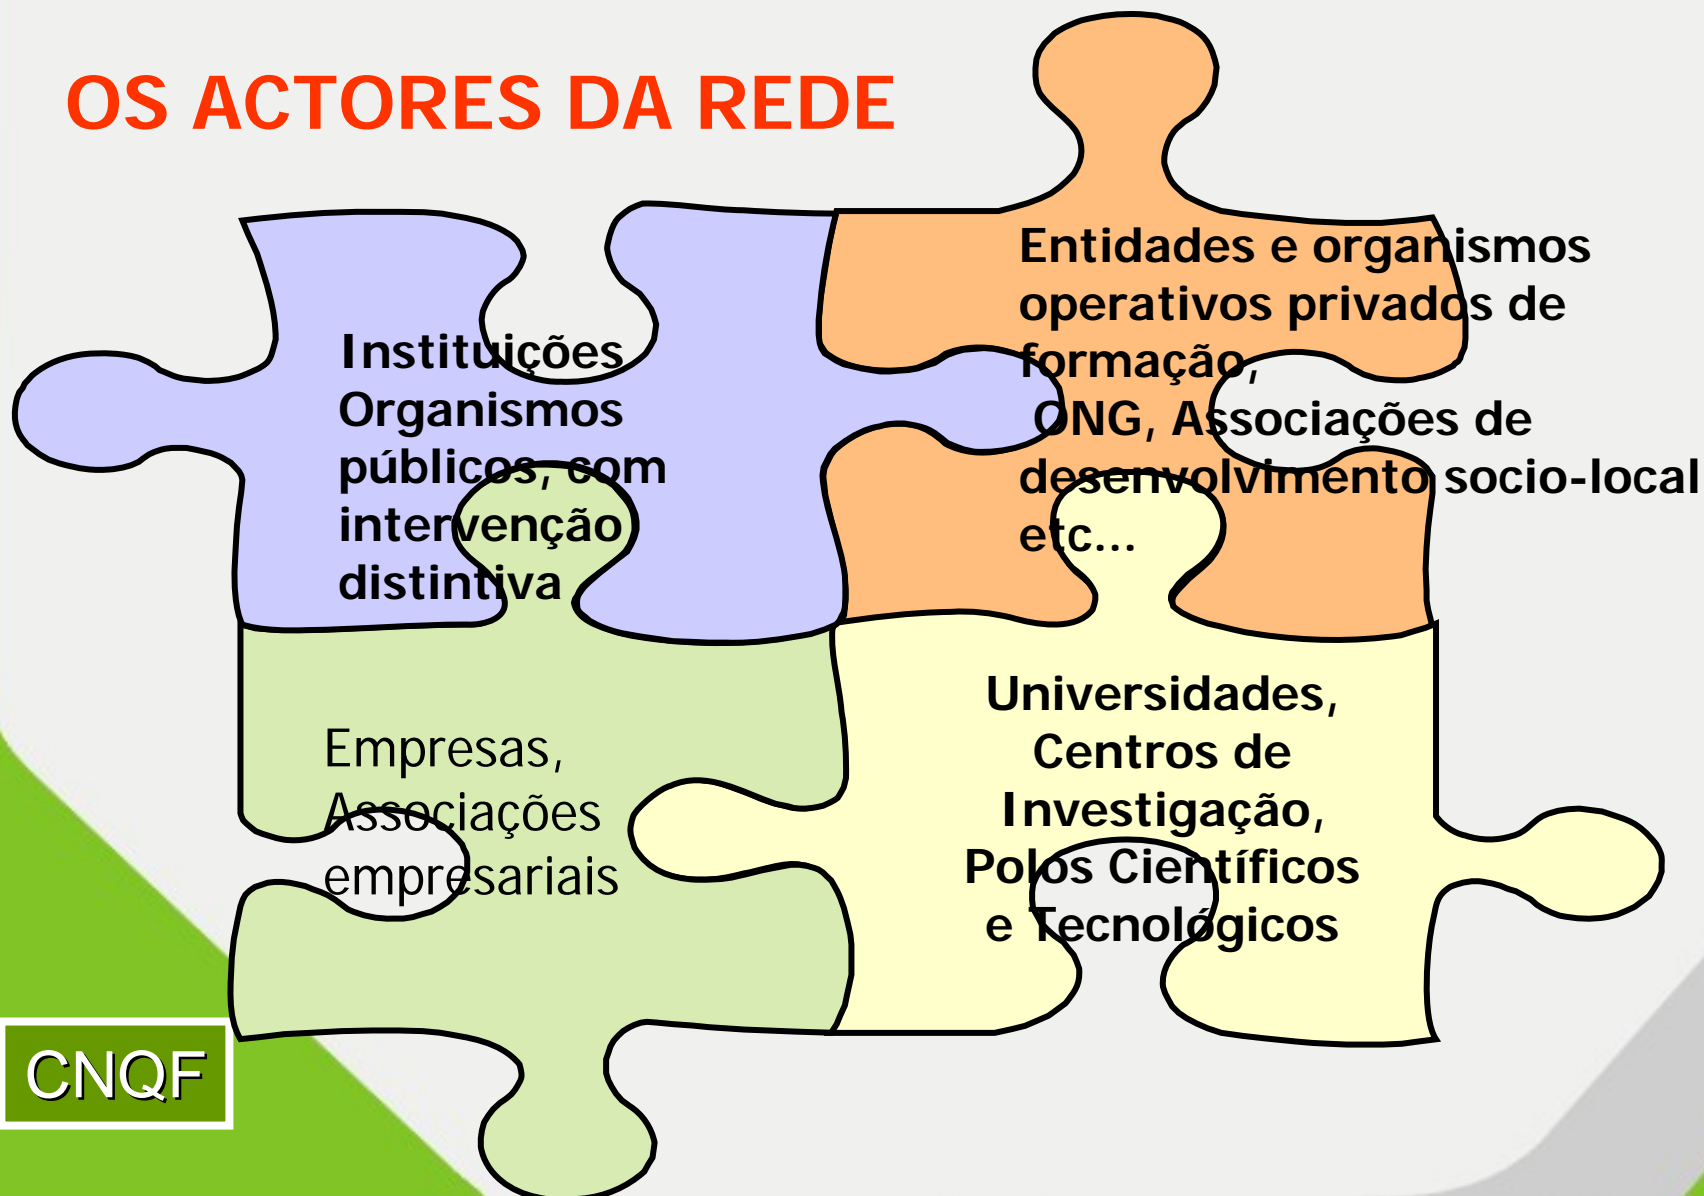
OS ACTORES DA REDE

Instituições Organismos públicos, com intervenção distintiva

Entidades e organismos operativos privados de formação,
ONG, Associações de desenvolvimento socio-local etc...

Empresas, Associações empresariais

Universidades, Centros de Investigação, Polos Científicos e Tecnológicos

CNQF